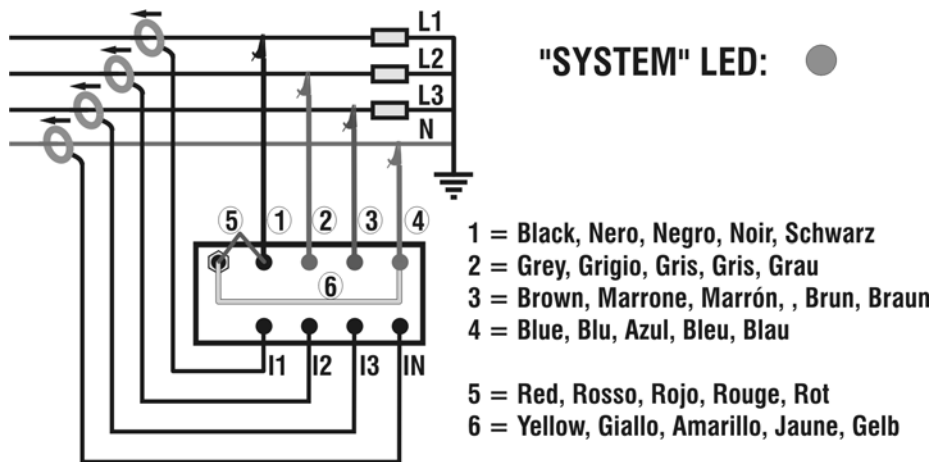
L1
L2
L3
N

"SYSTEM" LED:

5 1 2 3 4

6

I1 I2 I3 IN

1 = Black, Nero, Negro, Noir, Schwarz
2 = Grey, Grigio, Gris, Gris, Grau
3 = Brown, Marrone, Marrón, , Brun, Braun
4 = Blue, Blu, Azul, Bleu, Blau

5 = Red, Rosso, Rojo, Rouge, Rot
6 = Yellow, Giallo, Amarillo, Jaune, Gelb